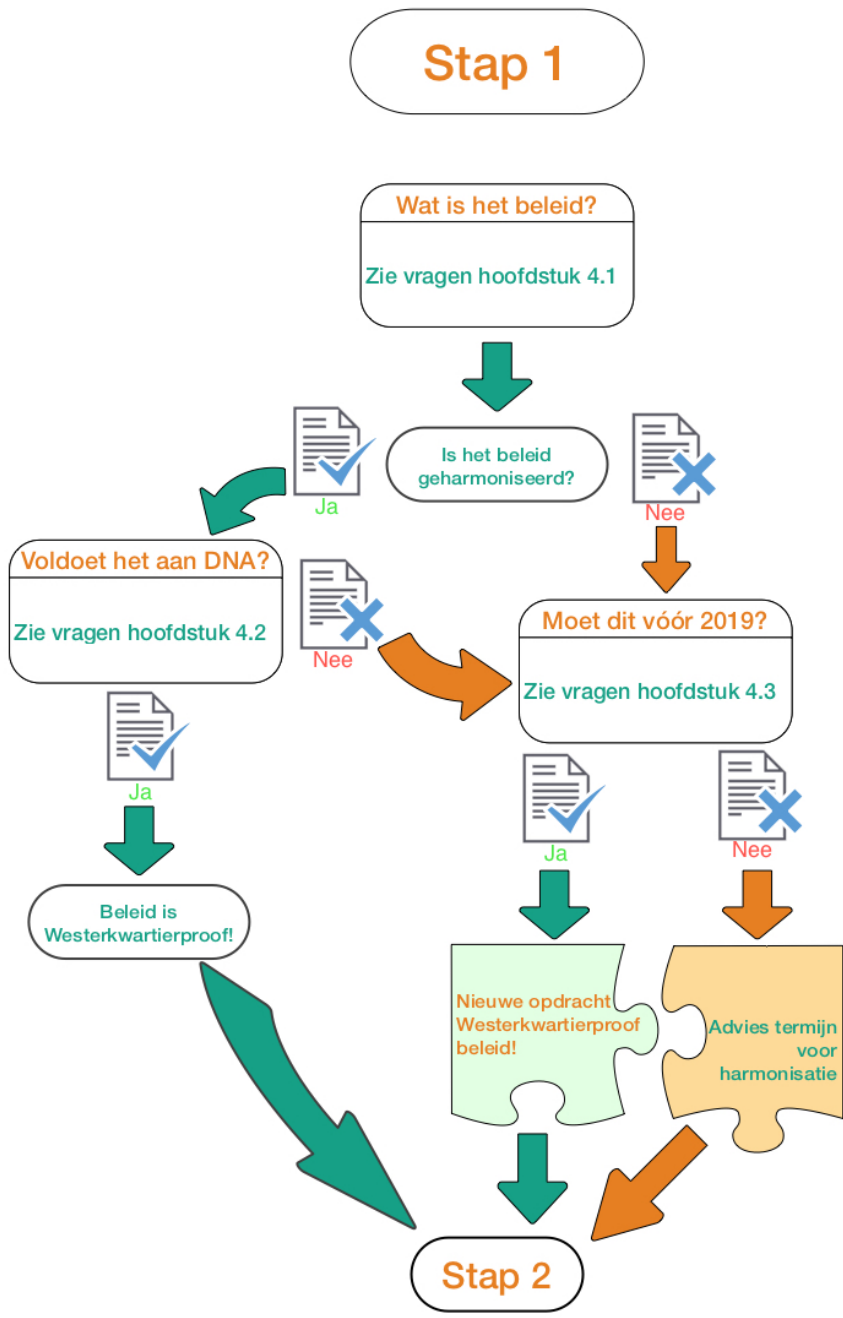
Stap 1

Wat is het beleid?

Zie vragen hoofdstuk 4.1

Is het beleid geharmoniseerd?

Ja

Nee

Voldoet het aan DNA?

Zie vragen hoofdstuk 4.2

Nee

Moet dit vóór 2019?

Zie vragen hoofdstuk 4.3

Ja

Beleid is Westerkwartierproof!

Ja

Nee

Nieuwe opdracht Westerkwartierproof beleid!

Advies termijn voor harmonisatie

Stap 2